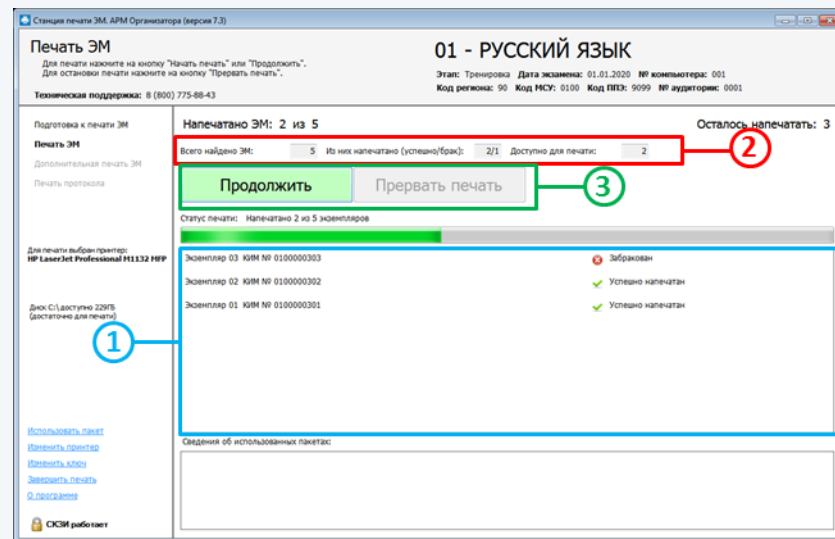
Станция печати ЭМ. АРМ Организатора (версия 7.3)

Печать ЭМ
Для печати нажмите на кнопку "Начать печать" или "Продолжить".
Для остановки печати нажмите на кнопку "Прервать печать".

Техническая поддержка: 8 (800) 775-88-43

01 - РУССКИЙ ЯЗЫК

Этап: Тренировка Дата экзамена: 01.01.2020 № компьютера: 001
Код региона: 90 Код МСУ: 0100 Код ППЭ: 9099 № аудитории: 0001

Подготовка к печати ЭМ
Печать ЭМ
Дополнительная печать ЭМ
Печать протокола

Для печати выбран принтер:
HP LaserJet Professional M1132 MFP

Диск C:\ доступно 229ГБ
(достаточно для печати)

Использовать пакет
Изменить принтер
Изменить ключ
Завершить печать
О программе

СКЗИ работает

Напечатано ЭМ: 2 из 5

Осталось напечатать: 3

Всего найдено ЭМ: 5 Из них напечатано (успешно/брак): 2/1 Доступно для печати: 2

2

Продолжить

Прервать печать

3

Статус печати: Напечатано 2 из 5 экземпляров

Экземпляр 03 КИМ № 0100000303 Забракован
Экземпляр 02 КИМ № 0100000302 Успешно напечатан
Экземпляр 01 КИМ № 0100000301 Успешно напечатан

1

Сведения об использованных пакетах: